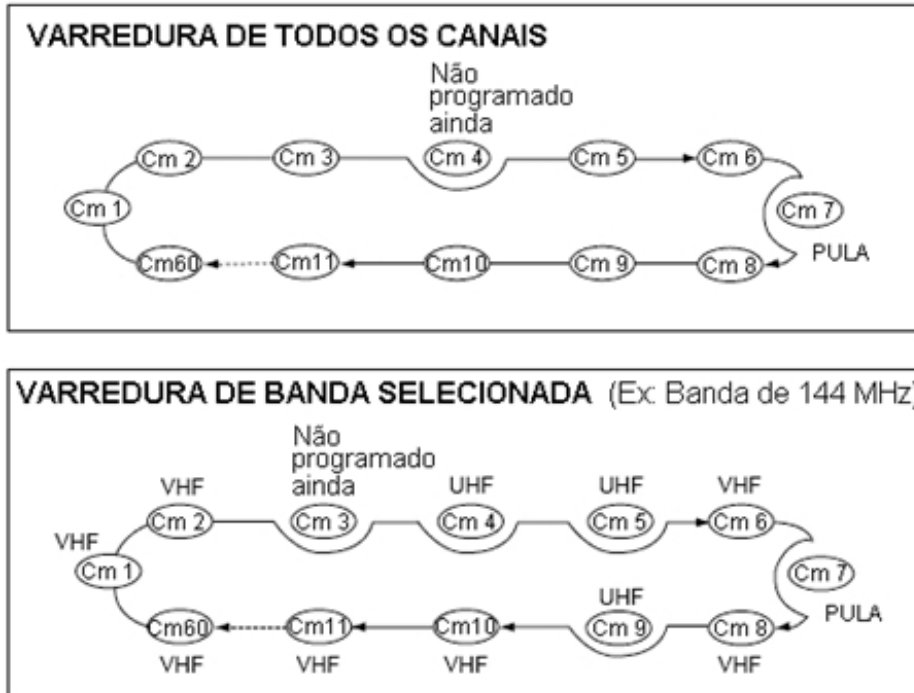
VARREDURA DE TODOS OS CANAIS

Não programado ainda

Cm 1
Cm 2
Cm 3
Cm 4
Cm 5
Cm 6
Cm 7
PULA
Cm 8
Cm 9
Cm10
Cm11
Cm60

VARREDURA DE BANDA SELECIONADA (Ex: Banda de 144 MHz)

Não programado ainda

VHF
Cm 1
VHF
Cm 2
Cm 3
UHF
Cm 4
UHF
Cm 5
VHF
Cm 6
Cm 7
PULA
Cm 8
VHF
UHF
Cm 9
Cm10
VHF
Cm11
VHF
Cm60
VHF